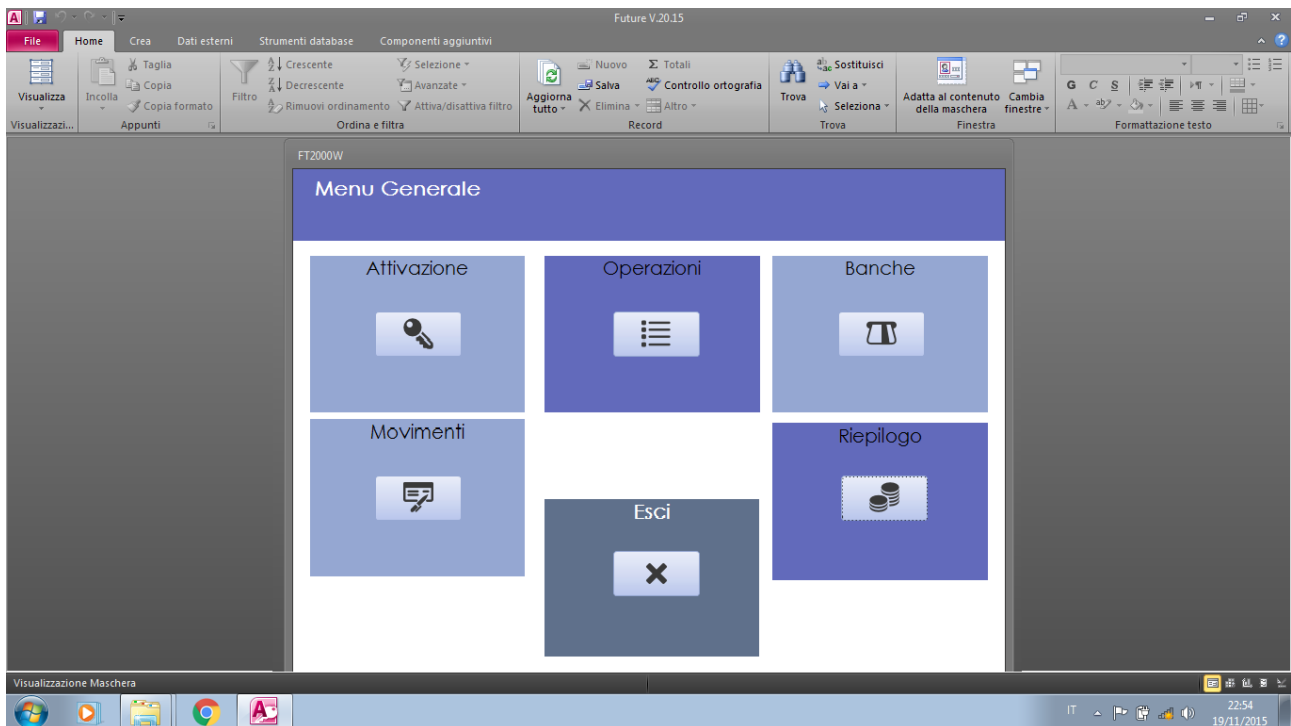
Future V.20.15

File Home Crea Dati esterni Strumenti database Componenti aggiuntivi

Visualizza
Visualizzazi...
Incolla
Taglia
Copia
Copia formato
Appunti
Filtro
Crescente
Decrescente
Rimuovi ordinamento
Selezione
Avanzate
Attiva/disattiva filtro
Ordina e filtra
Aggiorna tutto
Nuovo
Salva
Elimina
Totali
Controllo ortografia
Altro
Record
Trova
Sostituisci
Vai a
Seleziona
Trova
Adatta al contenuto della maschera
Cambia finestre
Finestra
G C S
Formattazione testo

FT2000W

Menu Generale

Attivazione

Operazioni

Banche

Movimenti

Riepilogo

Esci

Visualizzazione Maschera

IT 22:54 19/11/2015